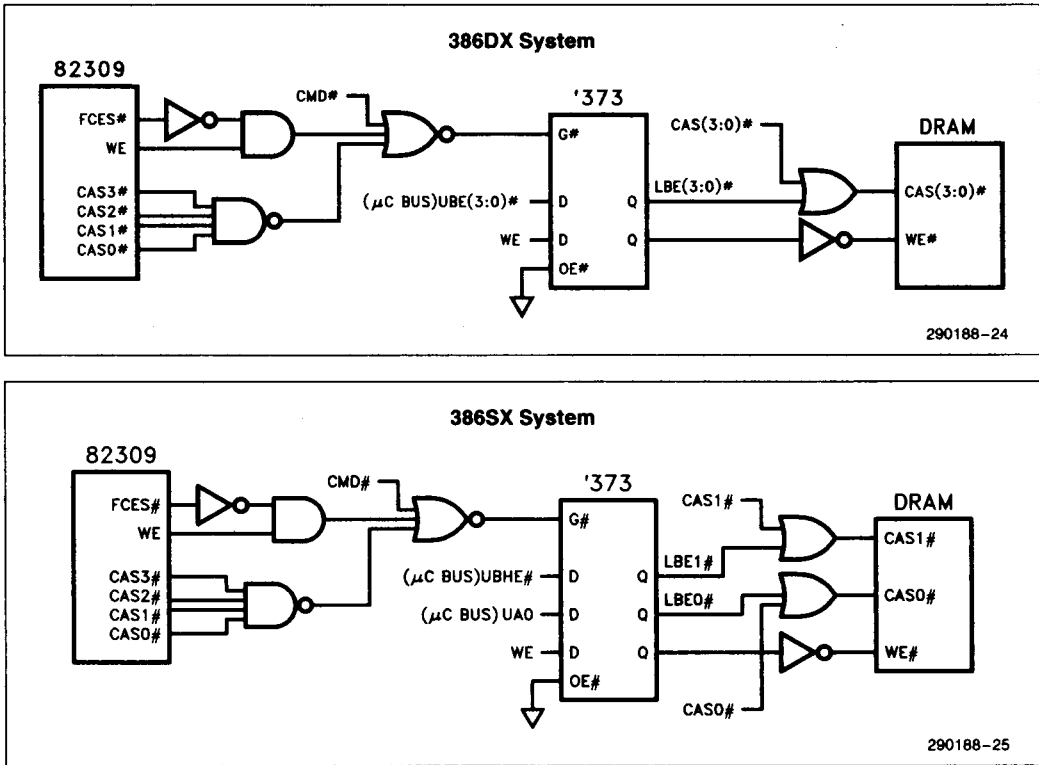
386DX System

82309

FCES#
WE

CAS3#
CAS2#
CAS1#
CAS0#

CMD#

'373

G#

($\mu$C BUS)UBE(3:0)# D Q

WE D Q

OE#

LBE(3:0)#

CAS(3:0)#

DRAM

CAS(3:0)#

WE#

290188–24

386SX System

82309

FCES#
WE

CAS3#
CAS2#
CAS1#
CAS0#

CMD#

'373

G#

($\mu$C BUS)UBHE# D Q

($\mu$C BUS) UA0 D Q

WE D Q

OE#

CAS1#

LBE1#

LBE0#

CAS0#

DRAM

CAS1#

CAS0#

WE#

290188–25